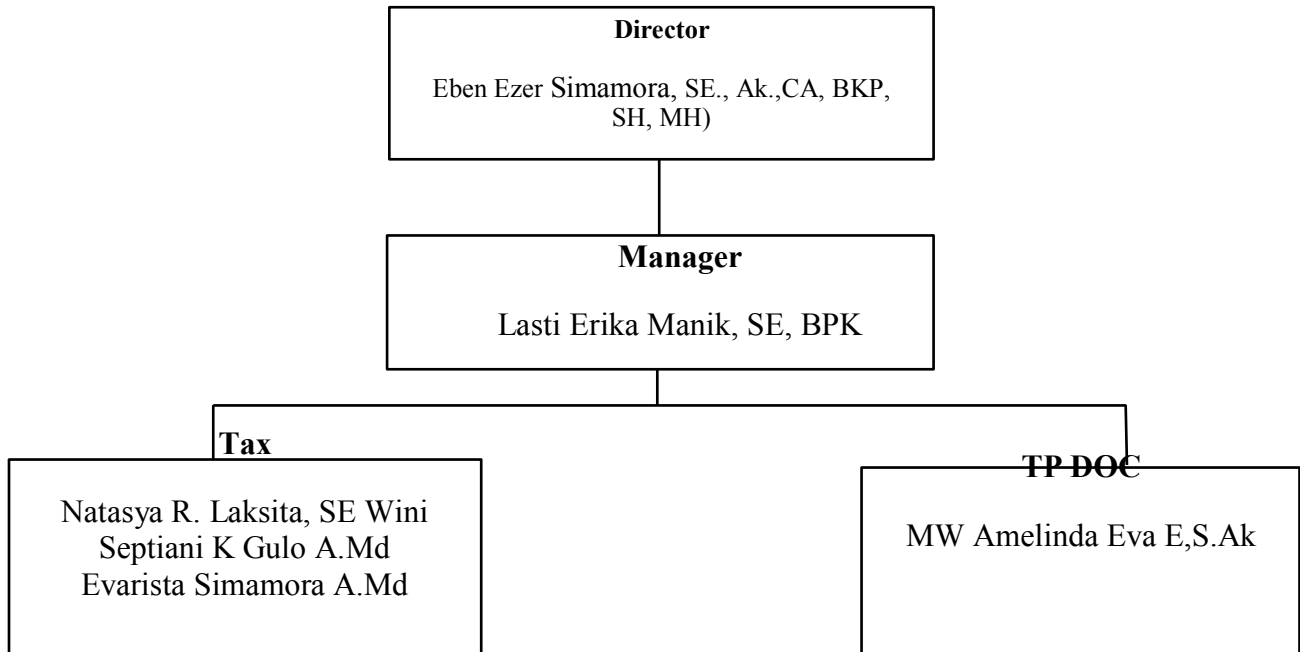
Director

Eben Ezer Simamora, SE., Ak.,CA, BKP, SH, MH)

Manager

Lasti Erika Manik, SE, BPK

Tax

Natasya R. Laksita, SE Wini Septiani K Gulo A.Md Evarista Simamora A.Md

TP DOC

MW Amelinda Eva E,S.Ak